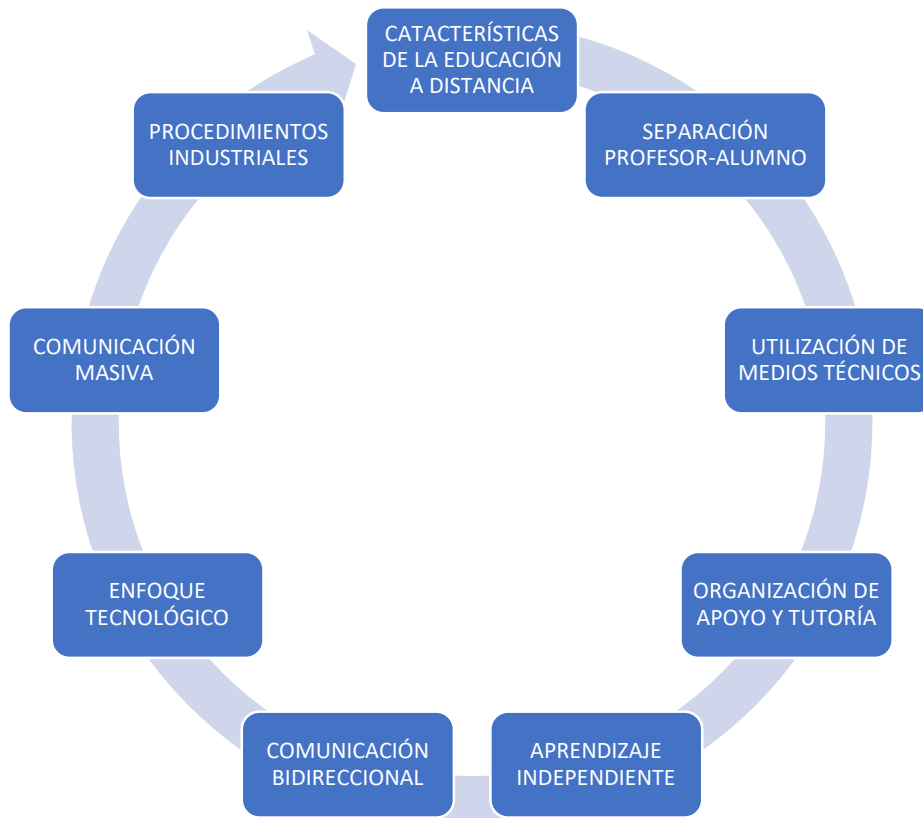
CATACTERÍSTICAS DE LA EDUCACIÓN A DISTANCIA

SEPARACIÓN PROFESOR-ALUMNO

UTILIZACIÓN DE MEDIOS TÉCNICOS

ORGANIZACIÓN DE APOYO Y TUTORÍA

APRENDIZAJE INDEPENDIENTE

COMUNICACIÓN BIDIRECCIONAL

ENFOQUE TECNOLÓGICO

COMUNICACIÓN MASIVA

PROCEDIMIENTOS INDUSTRIALES